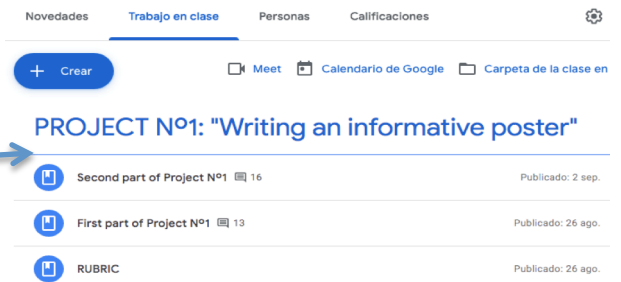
Novedades Trabajo en clase Personas Calificaciones

+ Crear

Meet Calendario de Google Carpeta de la clase en

PROJECT Nº1: "Writing an informative poster"

Second part of Project Nº1 16 Publicado: 2 sep.

First part of Project Nº1 13 Publicado: 26 ago.

RUBRIC Publicado: 26 ago.